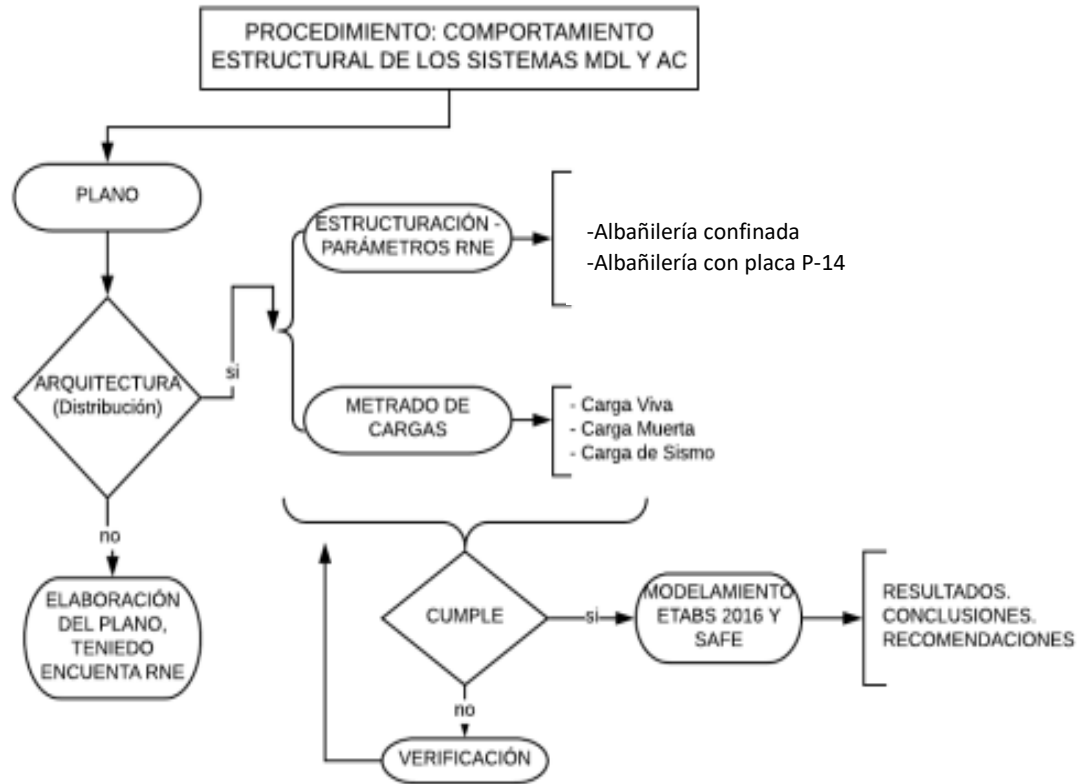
PROCEDIMIENTO: COMPORTAMIENTO ESTRUCTURAL DE LOS SISTEMAS MDL Y AC

PLANO

ARQUITECTURA (Distribución)

si

ESTRUCTURACIÓN - PARÁMETROS RNE

-Albañilería confinada
-Albañilería con placa P-14

METRADO DE CARGAS

- Carga Viva
- Carga Muerta
- Carga de Sismo

no

ELABORACIÓN DEL PLANO, TENIEDO ENCUENTA RNE

CUMPLE

si

MODELAMIENTO ETABS 2016 Y SAFE

RESULTADOS. CONCLUSIONES. RECOMENDACIONES

no

VERIFICACIÓN